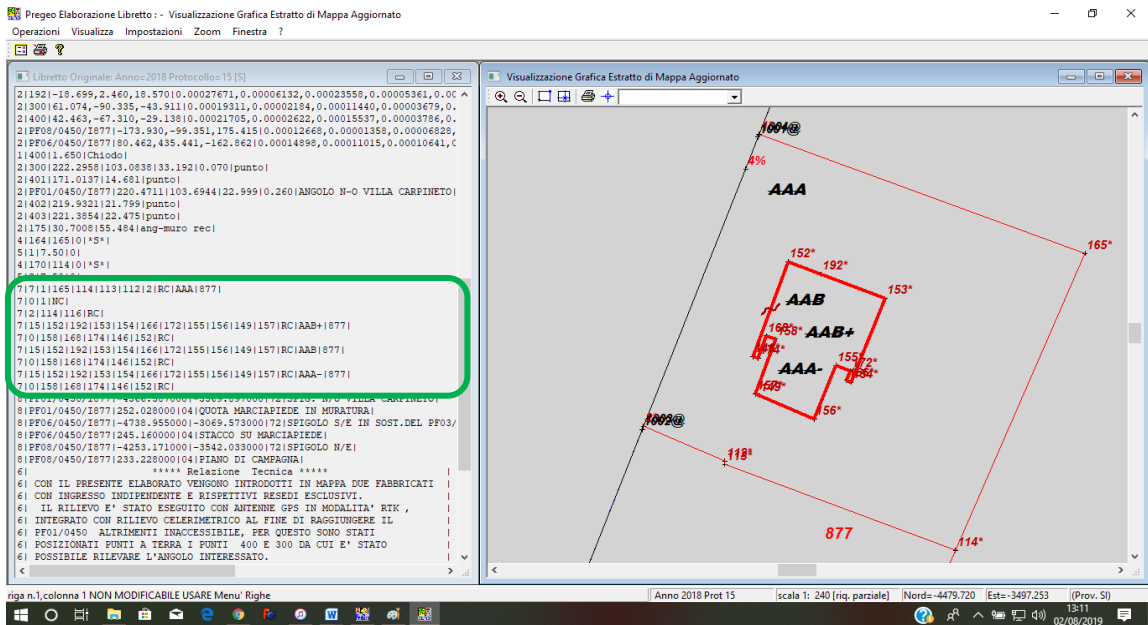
Pregeo Elaborazione Libretto : - Visualizzazione Grafica Estratto di Mappa Aggiornato

Operazioni Visualizza Impostazioni Zoom Finestra ?

Libretto Originale: Anno=2018 Protocollo=15 [S]

2|192|-18.699,2.460,18.570|0.00027671,0.00006132,0.00023558,0.00005361,0.00
2|300|61.074,-90.335,-43.911|0.00019311,0.00002184,0.00011440,0.00003679,0.
2|400|42.463,-67.310,-29.138|0.00021705,0.00002622,0.00015537,0.00003786,0.
2|PF08/0450/I877|-173.930,-99.351,175.415|0.00012668,0.00001358,0.00006828,
2|PF06/0450/I877|80.462,435.441,-162.862|0.00014898,0.00011015,0.00010641,0.
1|400|1.650|Chiodo|
2|300|222.2958|103.0838|33.192|0.070|punto|
2|401|171.0137|14.681|punto|
2|PF01/0450/I877|220.4711|103.6944|22.999|0.260|ANGOLO N-O VILLA CARPINETO|
2|402|219.9321|21.799|punto|
2|403|221.3854|22.475|punto|
2|175|30.7008|55.484|ang-muro rec|
4|164|165|0|*S*|
5|1|7.50|0|
4|170|114|0|*S*|
7|7|1|165|114|113|112|2|RC|AAA|877|
7|0|1|NC|
7|2|114|116|RC|
7|15|152|192|153|154|166|172|155|156|149|157|RC|AAB+|877|
7|0|158|168|174|146|152|RC|
7|15|152|192|153|154|166|172|155|156|149|157|RC|AAB|877|
7|0|158|168|174|146|152|RC|
7|15|152|192|153|154|166|172|155|156|149|157|RC|AAA-|877|
7|0|158|168|174|146|152|RC|
8|PF01/0450/I877|-4500.387000|-3589.857000|72|SPIG. N/O VILLA CARPINETO|
8|PF01/0450/I877|252.028000|04|QUOTA MARCIAPIEDE IN MURATURA|
8|PF06/0450/I877|-4738.955000|-3069.573000|72|SPIGOLO S/E IN SOST.DEL PF03/
8|PF06/0450/I877|245.160000|04|STACCO SU MARCIAPIEDE|
8|PF08/0450/I877|-4253.171000|-3542.033000|72|SPIGOLO N/E|
8|PF08/0450/I877|233.228000|04|PIANO DI CAMPAGNA|
6| ***** Relazione Tecnica *****
6| CON IL PRESENTE ELABORATO VENGONO INTRODOTTI IN MAPPA DUE FABBRICATI
6| CON INGRESSO INDIPENDENTE E RISPETTIVI RESEDI ESCLUSIVI.
6| IL RILIEVO E' STATO ESEGUITO CON ANTENNE GPS IN MODALITA' RTK ,
6| INTEGRATO CON RILIEVO CELERIMETRICO AL FINE DI RAGGIUNGERE IL
6| PF01/0450 ALTRIMENTI INACCESSIBILE, PER QUESTO SONO STATI
6| POSIZIONATI PUNTI A TERRA I PUNTI 400 E 300 DA CUI E' STATO
6| POSSIBILE RILEVARE L'ANGOLO INTERESSATO.

Visualizzazione Grafica Estratto di Mappa Aggiornato

1001@
4%
AAA
165*
152*
192*
153*
AAB
168*
158*
AAB+
174*
155*
172*
AAA-
154*
149*
156*
1002@
113*
877
114*

riga n.1,colonna 1 NON MODIFICABILE USARE Menu' Righe | Anno 2018 Prot 15 | scala 1: 240 [riq. parziale] | Nord=-4479.720 | Est=-3497.253 | (Prov. SI)

13:11
02/08/2019